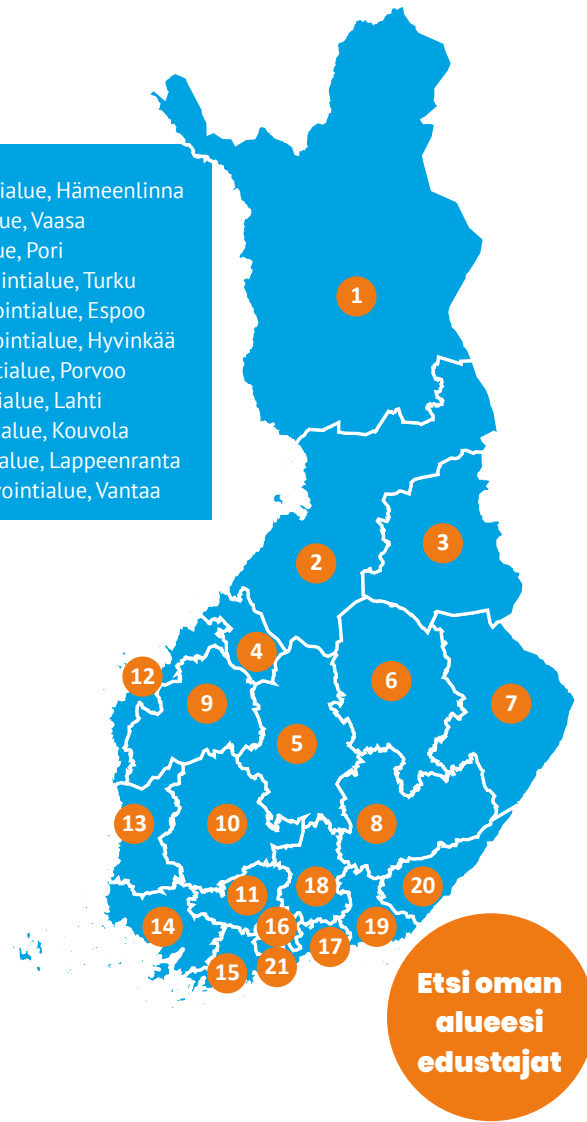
ialue, Hämeenlinna
ue, Vaasa
ue, Pori
iintialue, Turku
ointialue, Espoo
ointialue, Hyvinkää
tialue, Porvoo
ialue, Lahti
alue, Kouvola
alue, Lappeenranta
vointialue, Vantaa

1
2
3
4
5
6
7
8
9
10
11
12
13
14
15
16
17
18
19
20
21

Etsi oman alueesi edustajat